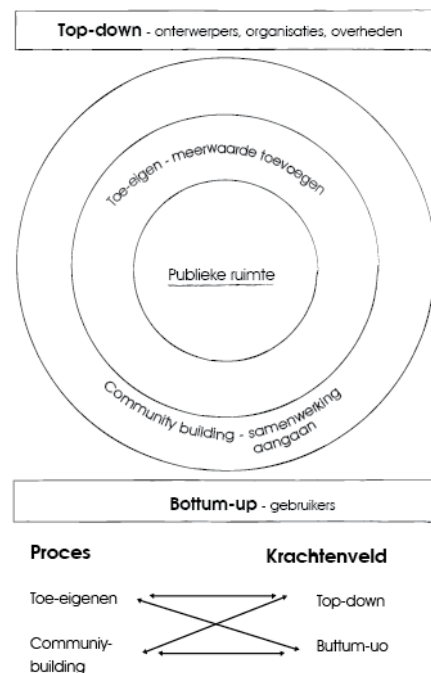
Top-down - onterwerpers, organisaties, overheden

Toe-eigen - meerwaarde toevoegen

Publieke ruimte

Community building - samenwerking aangaan

Bottum-up - gebruikers

Proces

Krachtenveld

Toe-eigenen

Top-down

Communiy-building

Buttum-uo